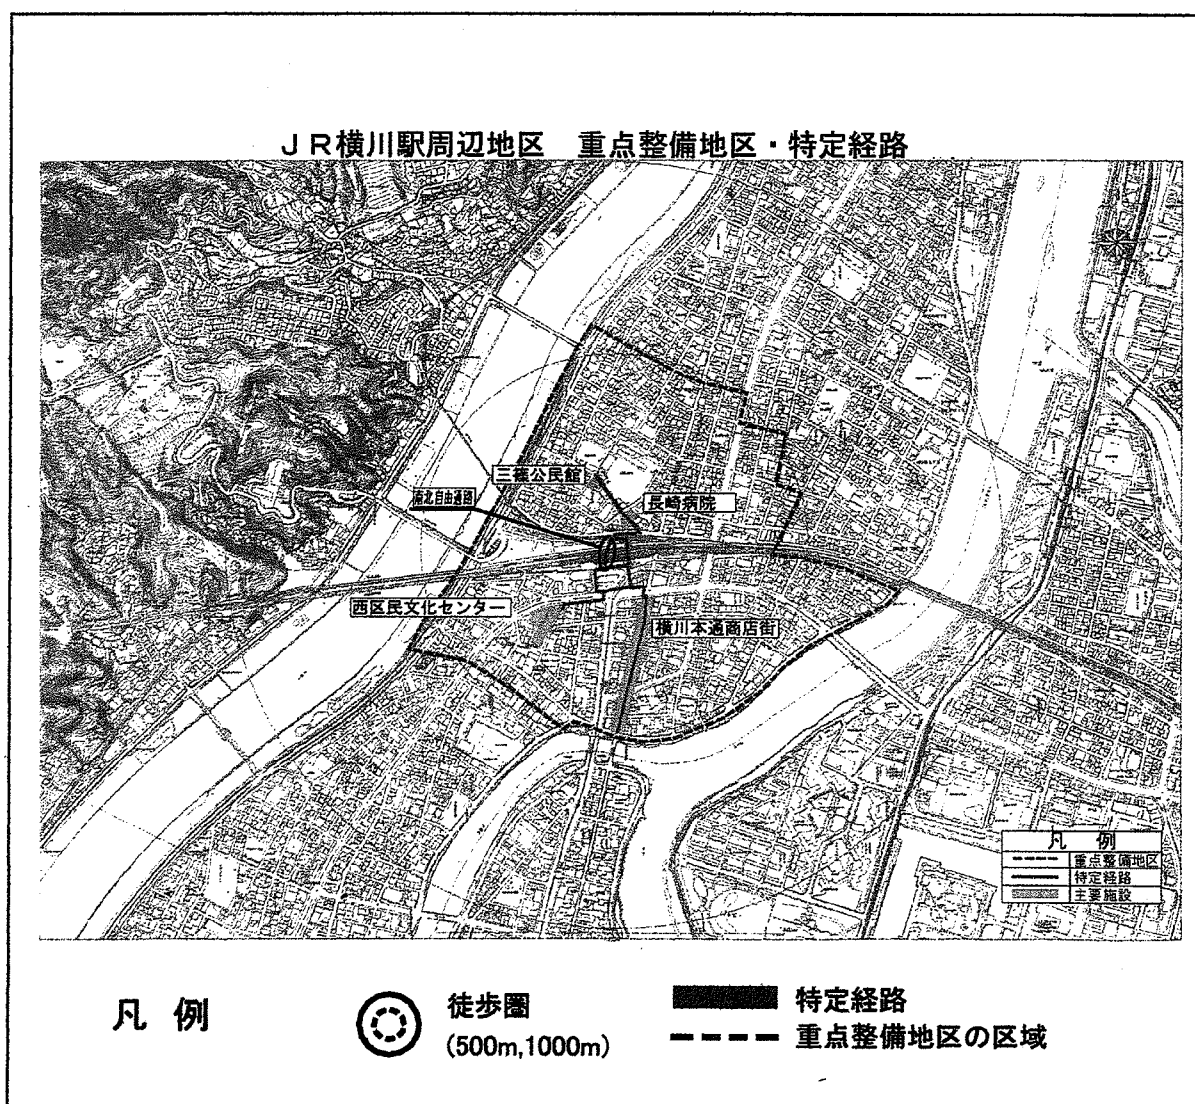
ＪＲ横川駅周辺地区　重点整備地区・特定経路

三篠公民館

南北自由通路

長崎病院

西区民文化センター

横川本通商店街

凡　例
重点整備地区
特定経路
主要施設

凡　例

徒歩圏
(500m,1000m)

特定経路

重点整備地区の区域